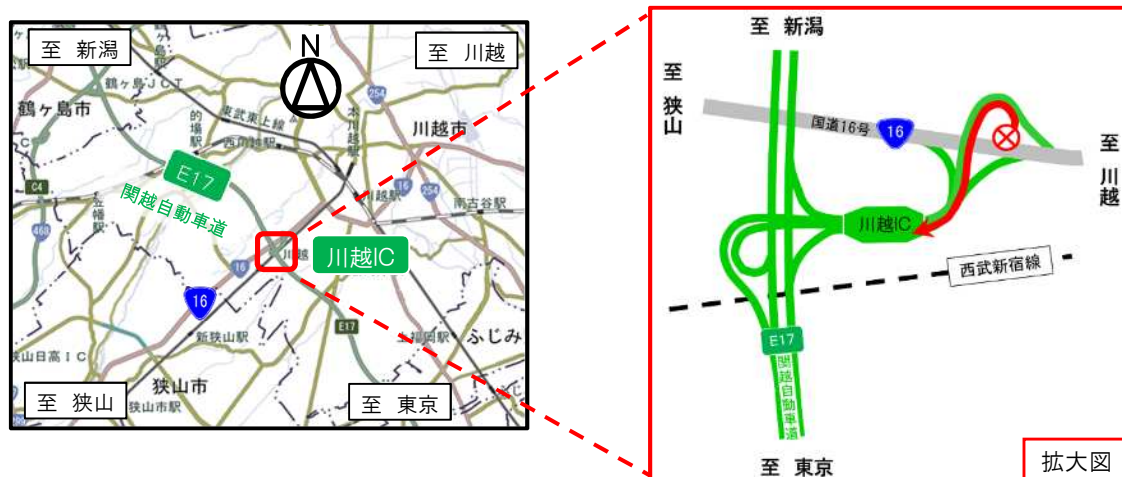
至 新潟

至 川越

N

鶴ヶ島市

鶴ヶ島JCT

東武東上線

的場駅

西武新宿線

254

本川越駅

川越市

E17

関越自動車道

C4

上福岡駅

468

16

川越駅

254

南古谷駅

川越IC

16

E17

新狭山駅

上福岡駅

ふじみ

狭山日高IC

狭山市

狭山市駅

至 狭山

至 東京

至 新潟

至 狭山

国道16号

16

至 川越

川越IC

西武新宿線

E17

関越自動車道

至 東京

拡大図